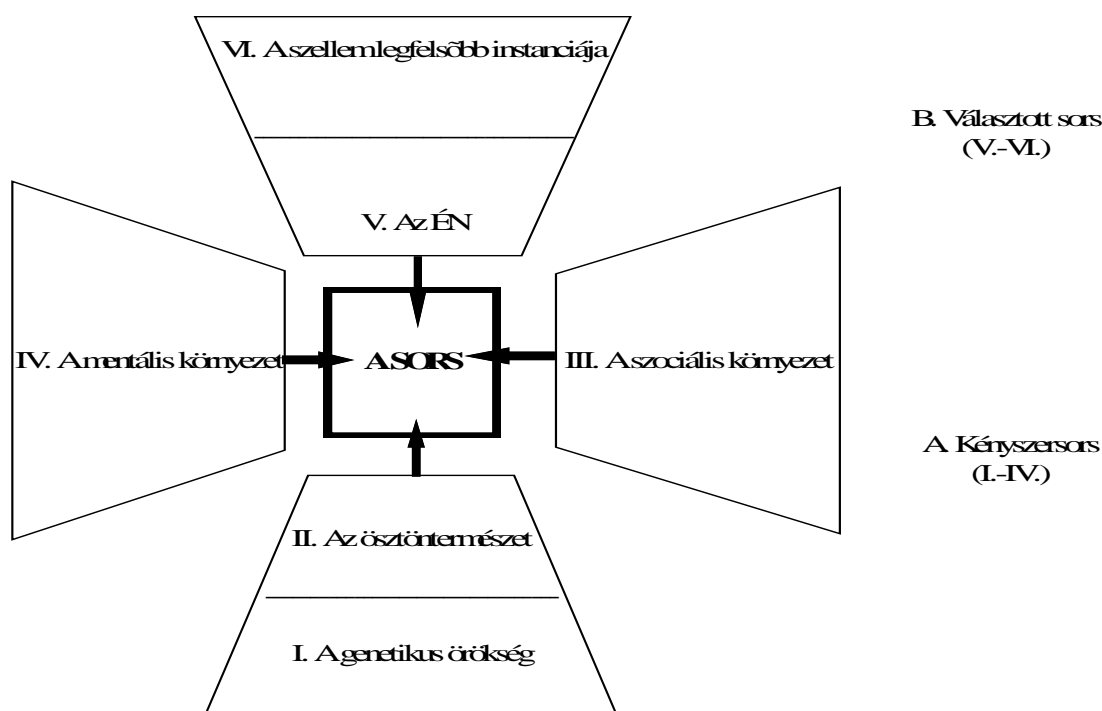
VI. A szellem legfelsõbb instanciája

B. Választott sors
(V.-VI.)

V. Az ÉN

IV. A mentális környezet

A SORS

III. A szociális környezet

A. Kényszersors
(I.-IV.)

II. Az ösztöntermészet

I. A genetikus örökség